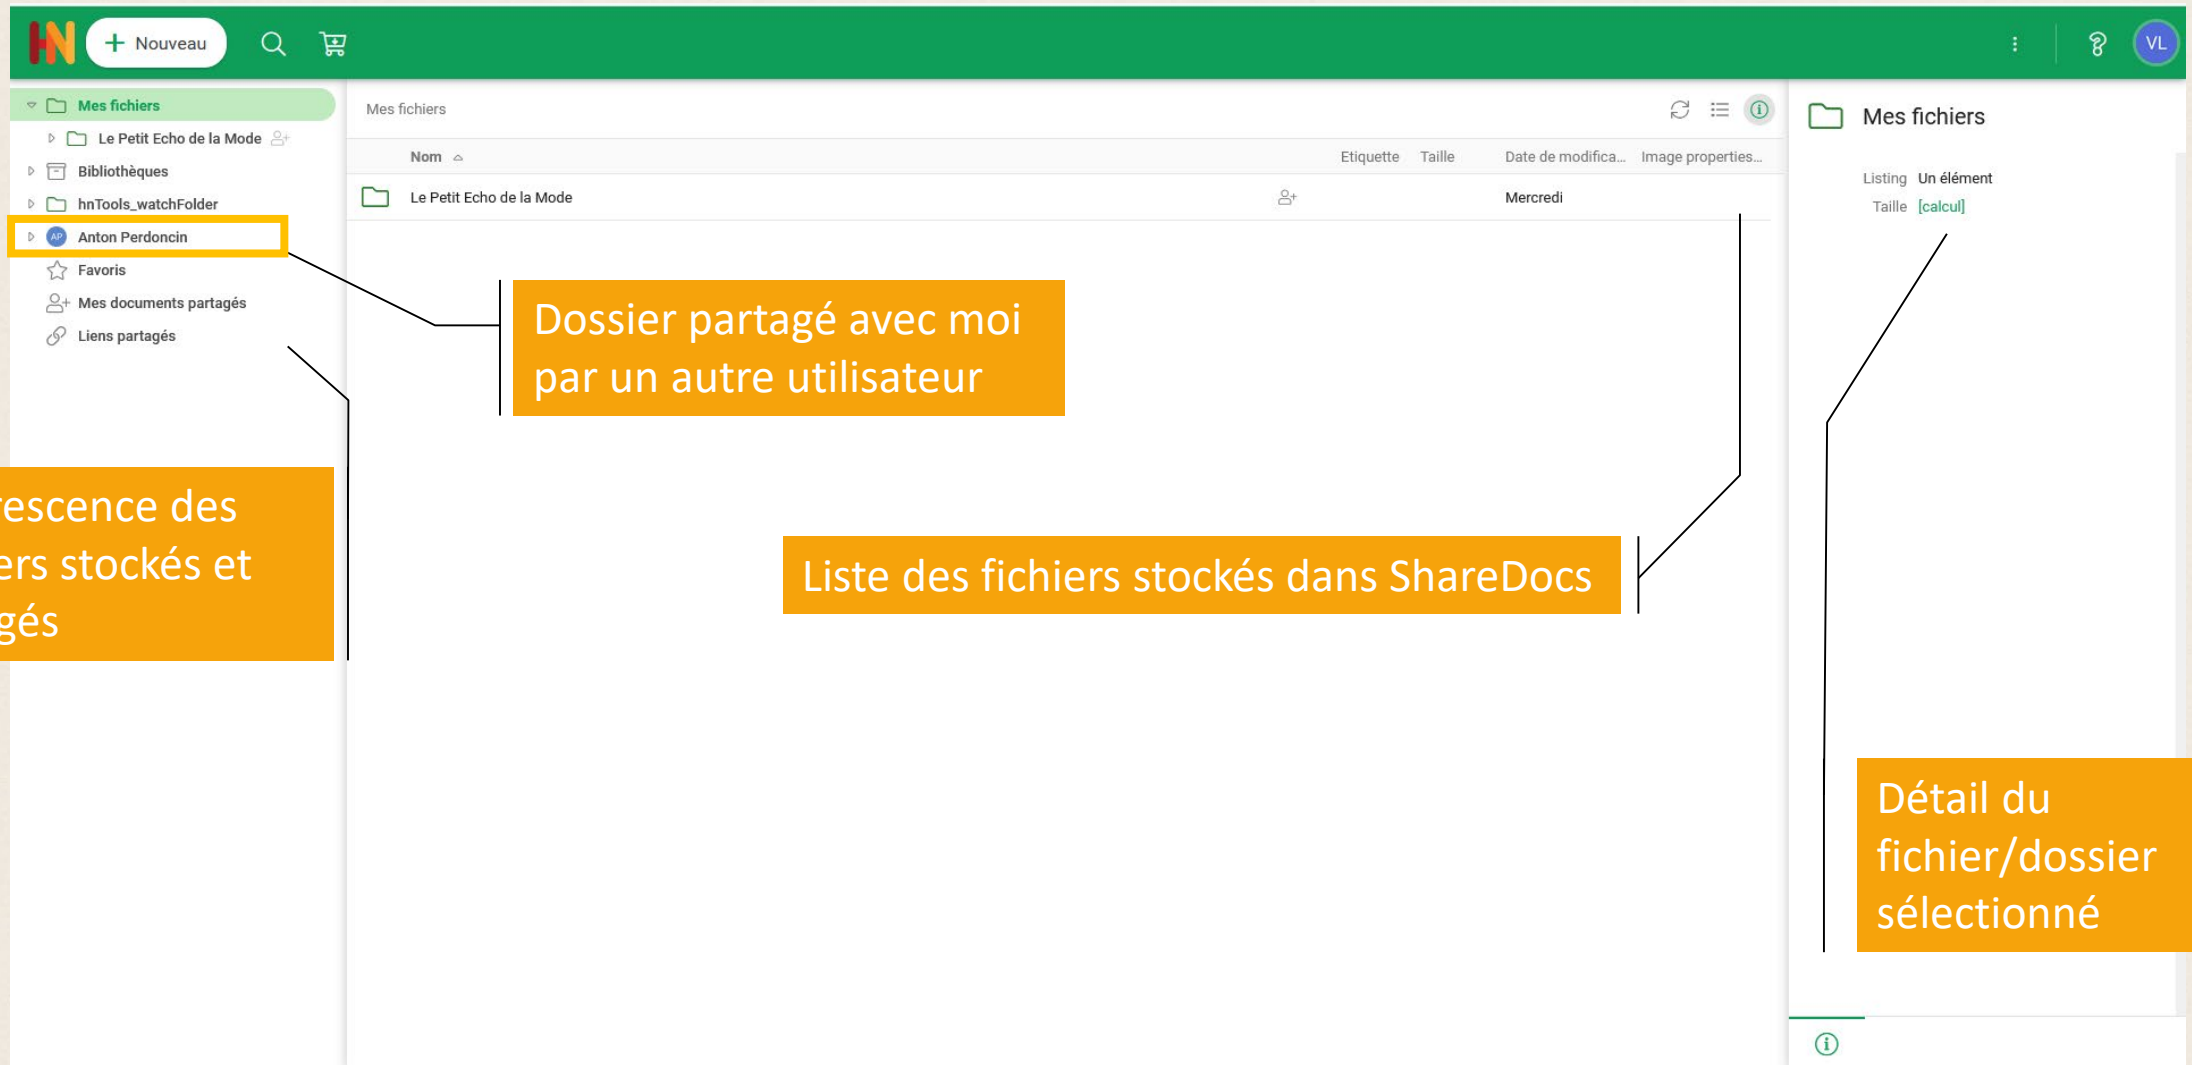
Nouveau

VL

Mes fichiers
Le Petit Echo de la Mode
Bibliothèques
hnTools_watchFolder
AP Anton Perdoncin
Favoris
Mes documents partagés
Liens partagés

Mes fichiers

| Nom | Etiquette | Taille | Date de modifica... | Image properties... |
|---|---|---|---|---|
| Le Petit Echo de la Mode | | | Mercredi | |

Mes fichiers
Listing Un élément
Taille [calcul]

Dossier partagé avec moi par un autre utilisateur

rescence des ers stockés et gés

Liste des fichiers stockés dans ShareDocs

Détail du fichier/dossier sélectionné